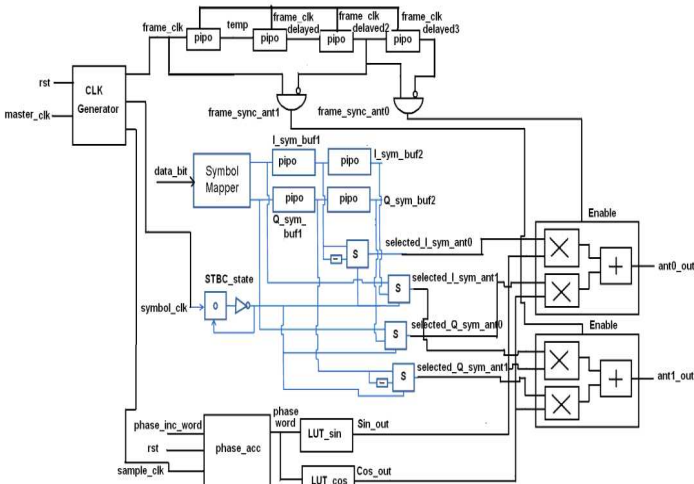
frame_clk
temp
frame_clk delayed
frame_clk delayed2
frame_clk delayed3
pipo
pipo
pipo
pipo
rst
master_clk
CLK Generator
frame_sync_ant1
frame_sync_ant0
I_sym_buf1
pipo
pipo
I_sym_buf2
data_bit
Symbol Mapper
pipo
pipo
Q_sym_buf2
Q_sym_buf1
S
selected_I_sym_ant0
Enable
STBC_state
S
selected_I_sym_ant1
ant0_out
symbol_clk
0
S
selected_Q_sym_ant0
Enable
S
selected_Q_sym_ant1
ant1_out
phase word
phase_inc_word
LUT_sin
Sin_out
rst
phase_acc
sample_clk
LUT_cos
Cos_out